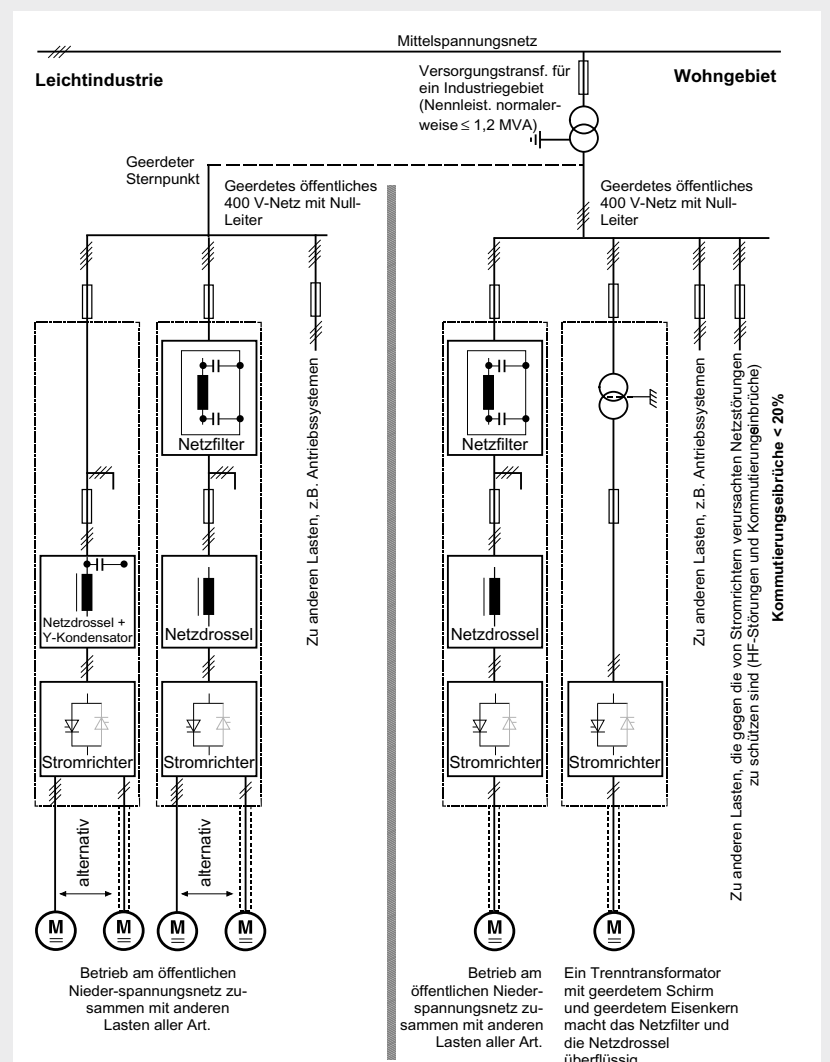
Mittelspannungsnetz

Leichtindustrie

Versorgungstransf. für ein Industriegebiet (Nennleist. normalerweise ≤ 1,2 MVA)

Wohngebiet

Geerdeter Sternpunkt

Geerdetes öffentliches 400 V-Netz mit Null-Leiter

Geerdetes öffentliches 400 V-Netz mit Null-Leiter

Netzfilter

Zu anderen Lasten, z.B. Antriebssystemen

Netzfilter

Zu anderen Lasten, z.B. Antriebssystemen

Zu anderen Lasten, die gegen die von Stromrichtern verursachten Netzstörungen zu schützen sind (HF-Störungen und Kommutierungseinbrüche)

Kommutierungseibrüche < 20%

Netzdrossel + Y-Kondensator

Netzdrossel

Netzdrossel

Stromrichter

Stromrichter

Stromrichter

Stromrichter

alternativ

alternativ

M

M

M

M

M

M

Betrieb am öffentlichen Nieder-spannungsnetz zusammen mit anderen Lasten aller Art.

Betrieb am öffentlichen Niederspannungsnetz zusammen mit anderen Lasten aller Art.

Ein Trenntransformator mit geerdetem Schirm und geerdetem Eisenkern macht das Netzfilter und die Netzdrossel überflüssig.